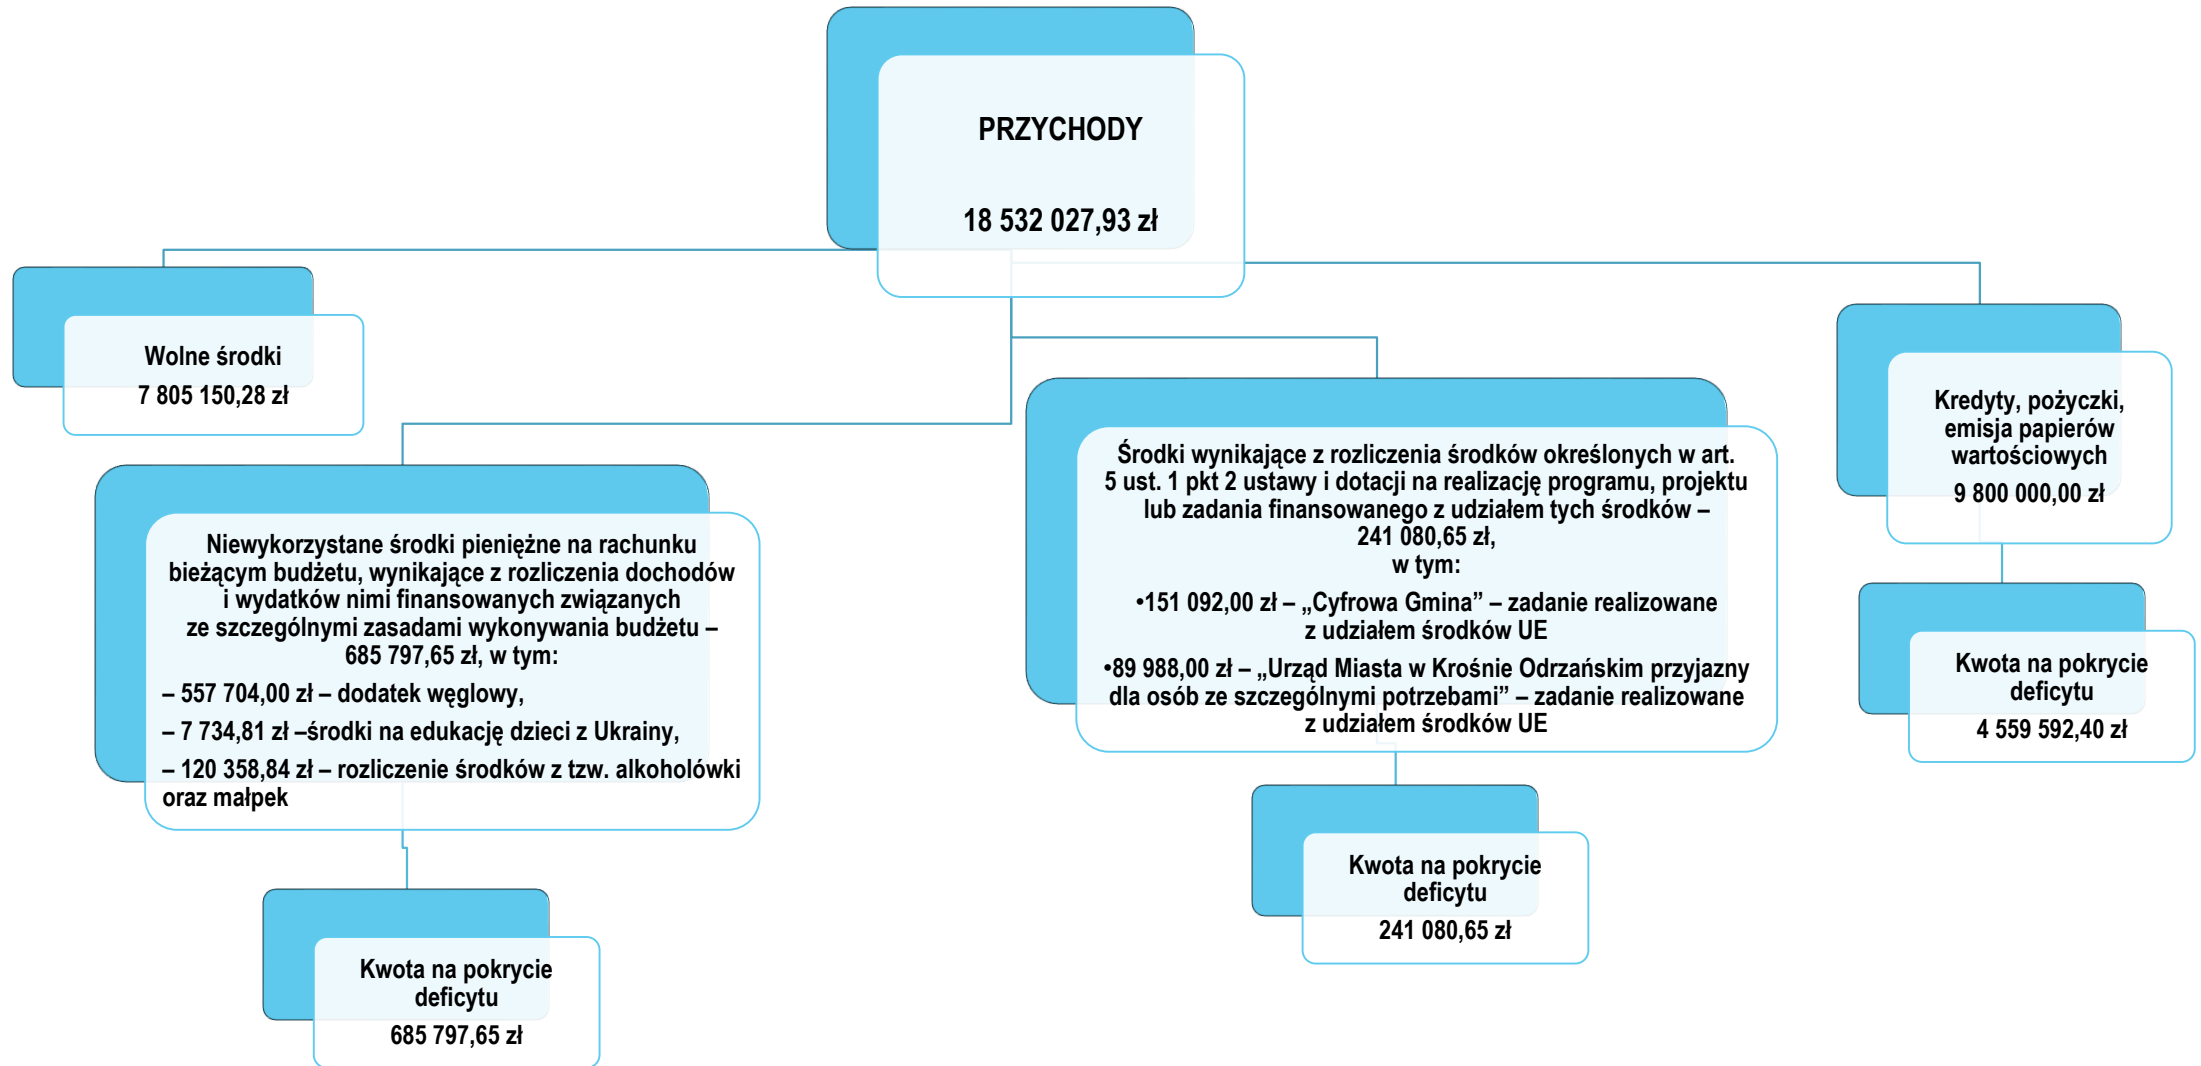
PRZYCHODY

18 532 027,93 zł

Wolne środki
7 805 150,28 zł

Niewykorzystane środki pieniężne na rachunku bieżącym budżetu, wynikające z rozliczenia dochodów i wydatków nimi finansowanych związanych ze szczególnymi zasadami wykonywania budżetu – 685 797,65 zł, w tym:

– 557 704,00 zł – dodatek węglowy,

– 7 734,81 zł –środki na edukację dzieci z Ukrainy,

– 120 358,84 zł – rozliczenie środków z tzw. alkoholówki oraz małpek

Kwota na pokrycie deficytu
685 797,65 zł

Środki wynikające z rozliczenia środków określonych w art. 5 ust. 1 pkt 2 ustawy i dotacji na realizację programu, projektu lub zadania finansowanego z udziałem tych środków – 241 080,65 zł, w tym:

•151 092,00 zł – „Cyfrowa Gmina” – zadanie realizowane z udziałem środków UE

•89 988,00 zł – „Urząd Miasta w Krośnie Odrzańskim przyjazny dla osób ze szczególnymi potrzebami” – zadanie realizowane z udziałem środków UE

Kwota na pokrycie deficytu
241 080,65 zł

Kredyty, pożyczki, emisja papierów wartościowych
9 800 000,00 zł

Kwota na pokrycie deficytu
4 559 592,40 zł